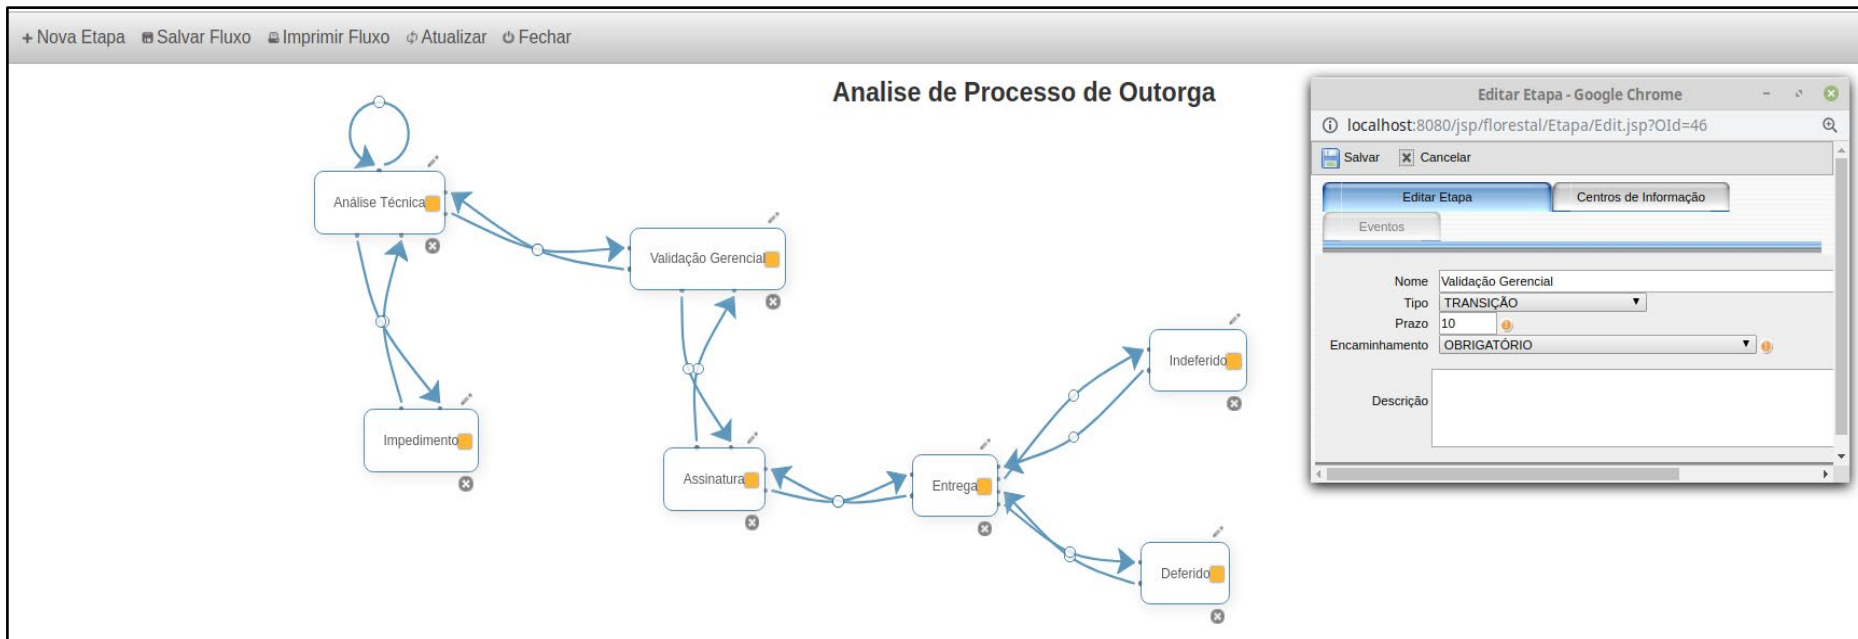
+ Nova Etapa  Salvar Fluxo  Imprimir Fluxo  Atualizar  Fechar

Analise de Processo de Outorga

Análise Técnica

Validação Gerencial

Impedimento

Assinatura

Entrega

Indeferido

Deferido

Editar Etapa - Google Chrome

localhost:8080/jsp/florestal/Etapa/Edit.jsp?OId=46

Salvar  Cancelar

Editar Etapa  Centros de Informação

Eventos

Nome Validação Gerencial
Tipo TRANSIÇÃO
Prazo 10
Encaminhamento OBRIGATÓRIO

Descrição